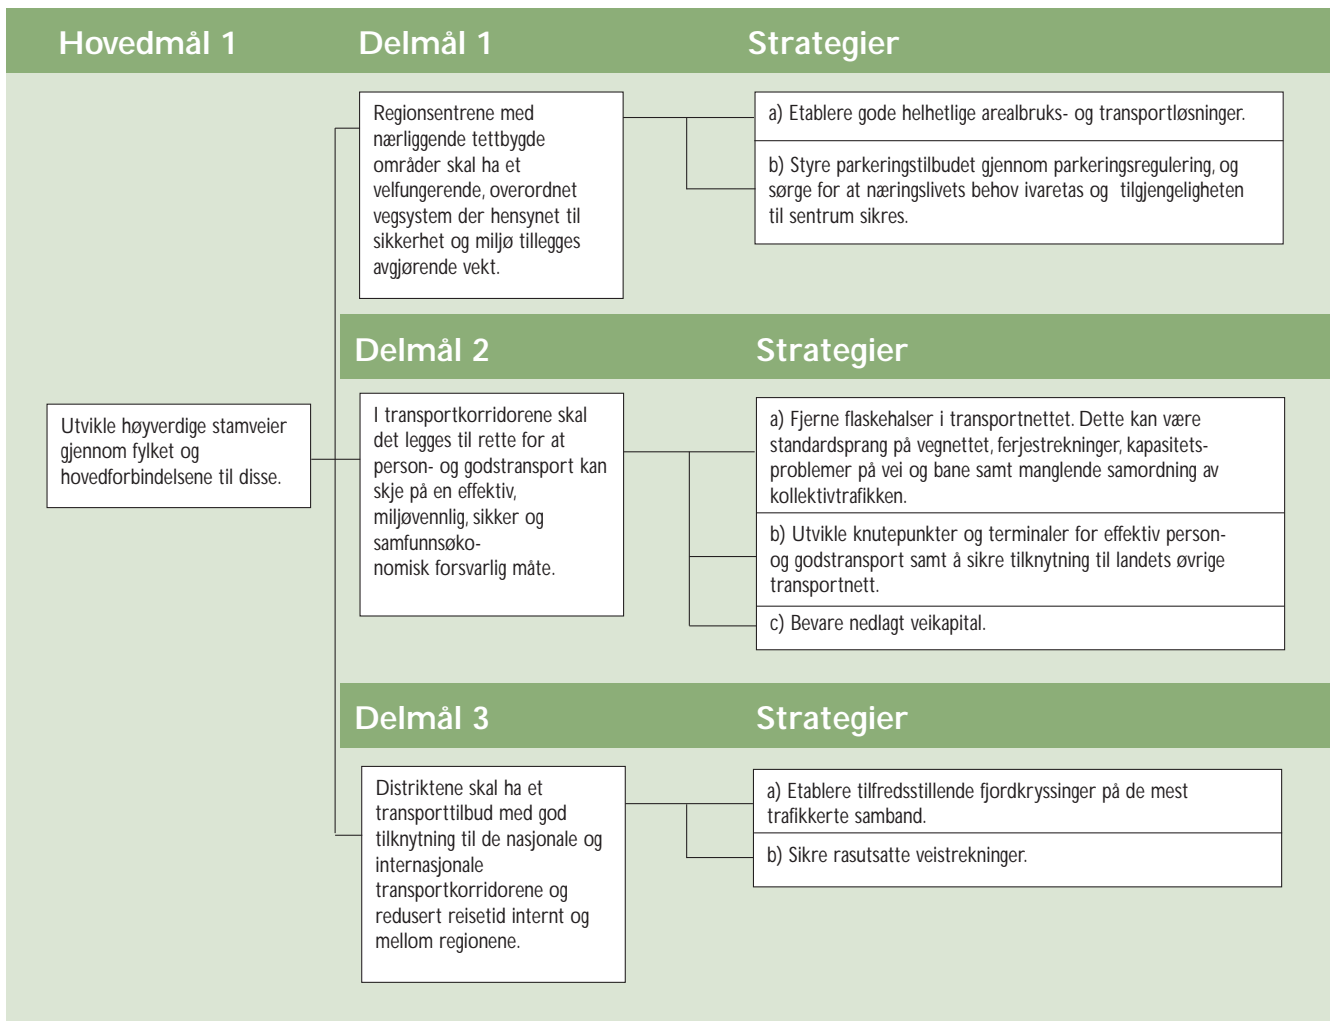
Hovedmål 1

Delmål 1

Strategier

Regionsentrene med nærliggende tettbygde områder skal ha et velfungerende, overordnet vegsystem der hensynet til sikkerhet og miljø tillegges avgjørende vekt.

a) Etablere gode helhetlige arealbruks- og transportløsninger.

b) Styre parkeringstilbudet gjennom parkeringsregulering, og sørge for at næringslivets behov ivaretas og tilgjengeligheten til sentrum sikres.

Delmål 2

Strategier

Utvikle høyverdige stamveier gjennom fylket og hovedforbindelsene til disse.

I transportkorridorene skal det legges til rette for at person- og godstransport kan skje på en effektiv, miljøvennlig, sikker og samfunnsøko-
nomisk forsvarlig måte.

a) Fjerne flaskehalser i transportnettet. Dette kan være standardsprang på vegnettet, ferjestrekninger, kapasitetsproblemer på vei og bane samt manglende samordning av kollektivtrafikken.

b) Utvikle knutepunkter og terminaler for effektiv person- og godstransport samt å sikre tilknytning til landets øvrige transportnett.

c) Bevare nedlagt veikapital.

Delmål 3

Strategier

Distriktene skal ha et transporttilbud med god tilknytning til de nasjonale og internasjonale transportkorridorene og redusert reisetid internt og mellom regionene.

a) Etablere tilfredsstillende fjordkryssinger på de mest trafikkerte samband.

b) Sikre rasutsatte veistrekninger.